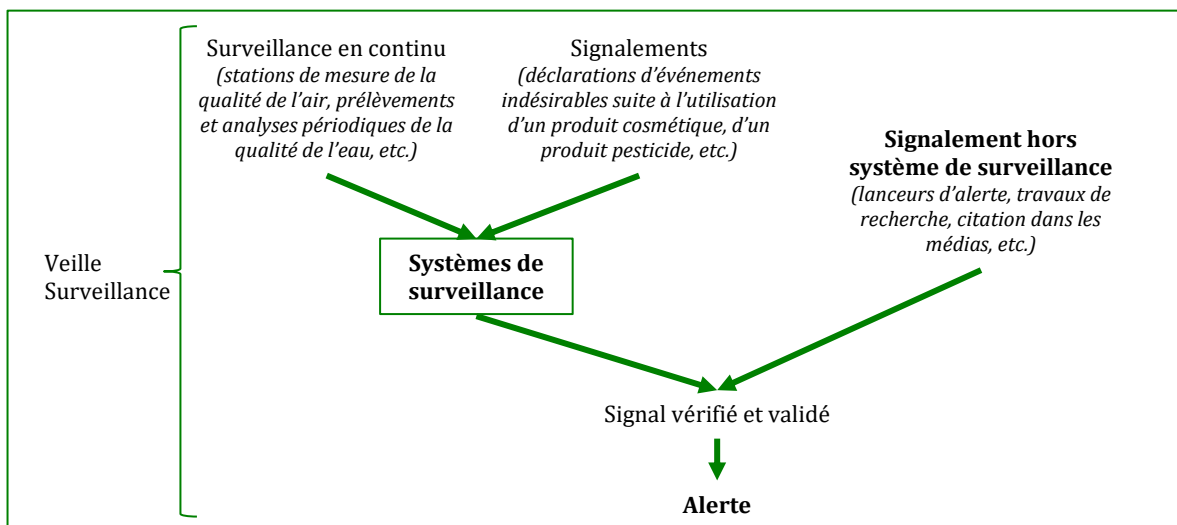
Surveillance en continu
(stations de mesure de la qualité de l'air, prélèvements et analyses périodiques de la qualité de l'eau, etc.)

Signalements
(déclarations d'événements indésirables suite à l'utilisation d'un produit cosmétique, d'un produit pesticide, etc.)

Signalement hors système de surveillance
(lanceurs d'alerte, travaux de recherche, citation dans les médias, etc.)

Veille
Surveillance

Systèmes de surveillance

Signal vérifié et validé

Alerte